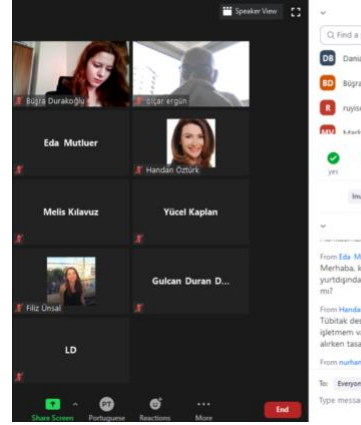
Speaker View

Buğra Durakoğlu
Uçar ergün
Eda Mutluer
Handan Öztürk
Melis Kılavuz
Yücel Kaplan
Filiz Ünsal
Gulcan Duran D...
LD

Share Screen
PT
Portuguese
Reactions
More
End

Q Find a
DB Danı
BD Büğra
R ruyis
Mark
yes
Inv

From Eda M
Merhaba, k
yurtdışında
mı?
From Handa
Tübitak der
işletmem v
alırken tasa
From nurhan
To: Everyon
Type messa